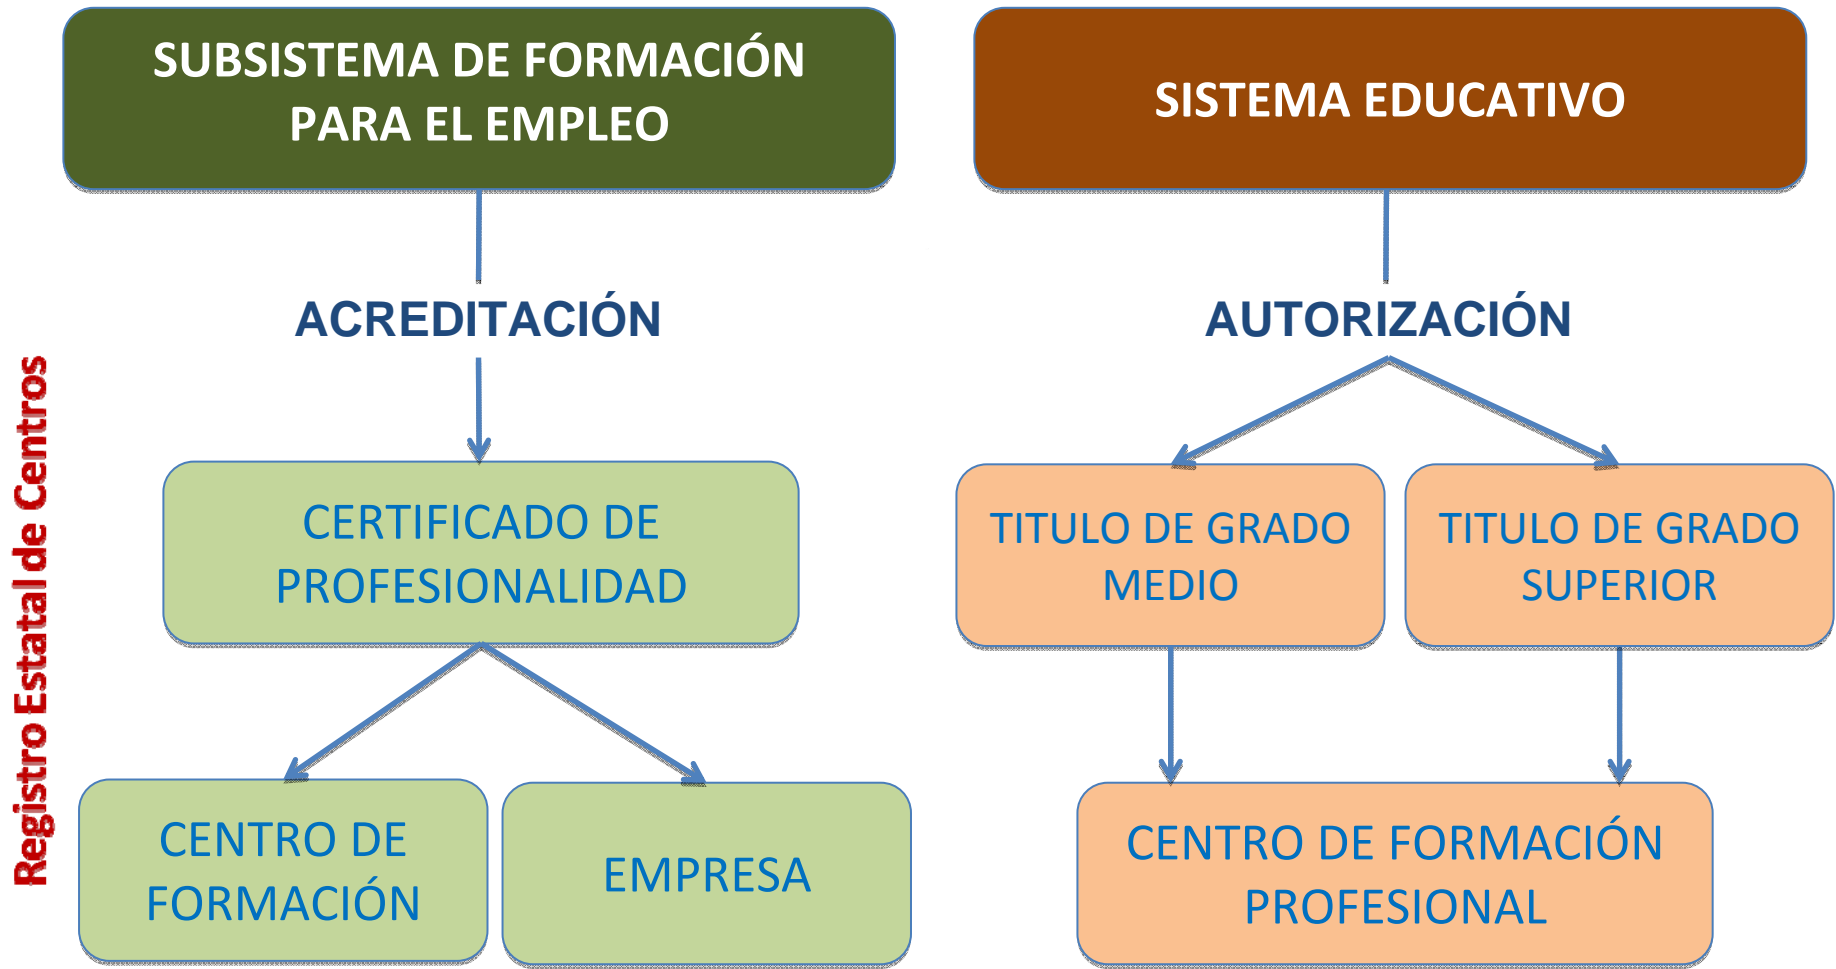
Registro Estatal de Centros

SUBSISTEMA DE FORMACIÓN PARA EL EMPLEO

ACREDITACIÓN

CERTIFICADO DE PROFESIONALIDAD

CENTRO DE FORMACIÓN

EMPRESA

SISTEMA EDUCATIVO

AUTORIZACIÓN

TITULO DE GRADO MEDIO

TITULO DE GRADO SUPERIOR

CENTRO DE FORMACIÓN PROFESIONAL